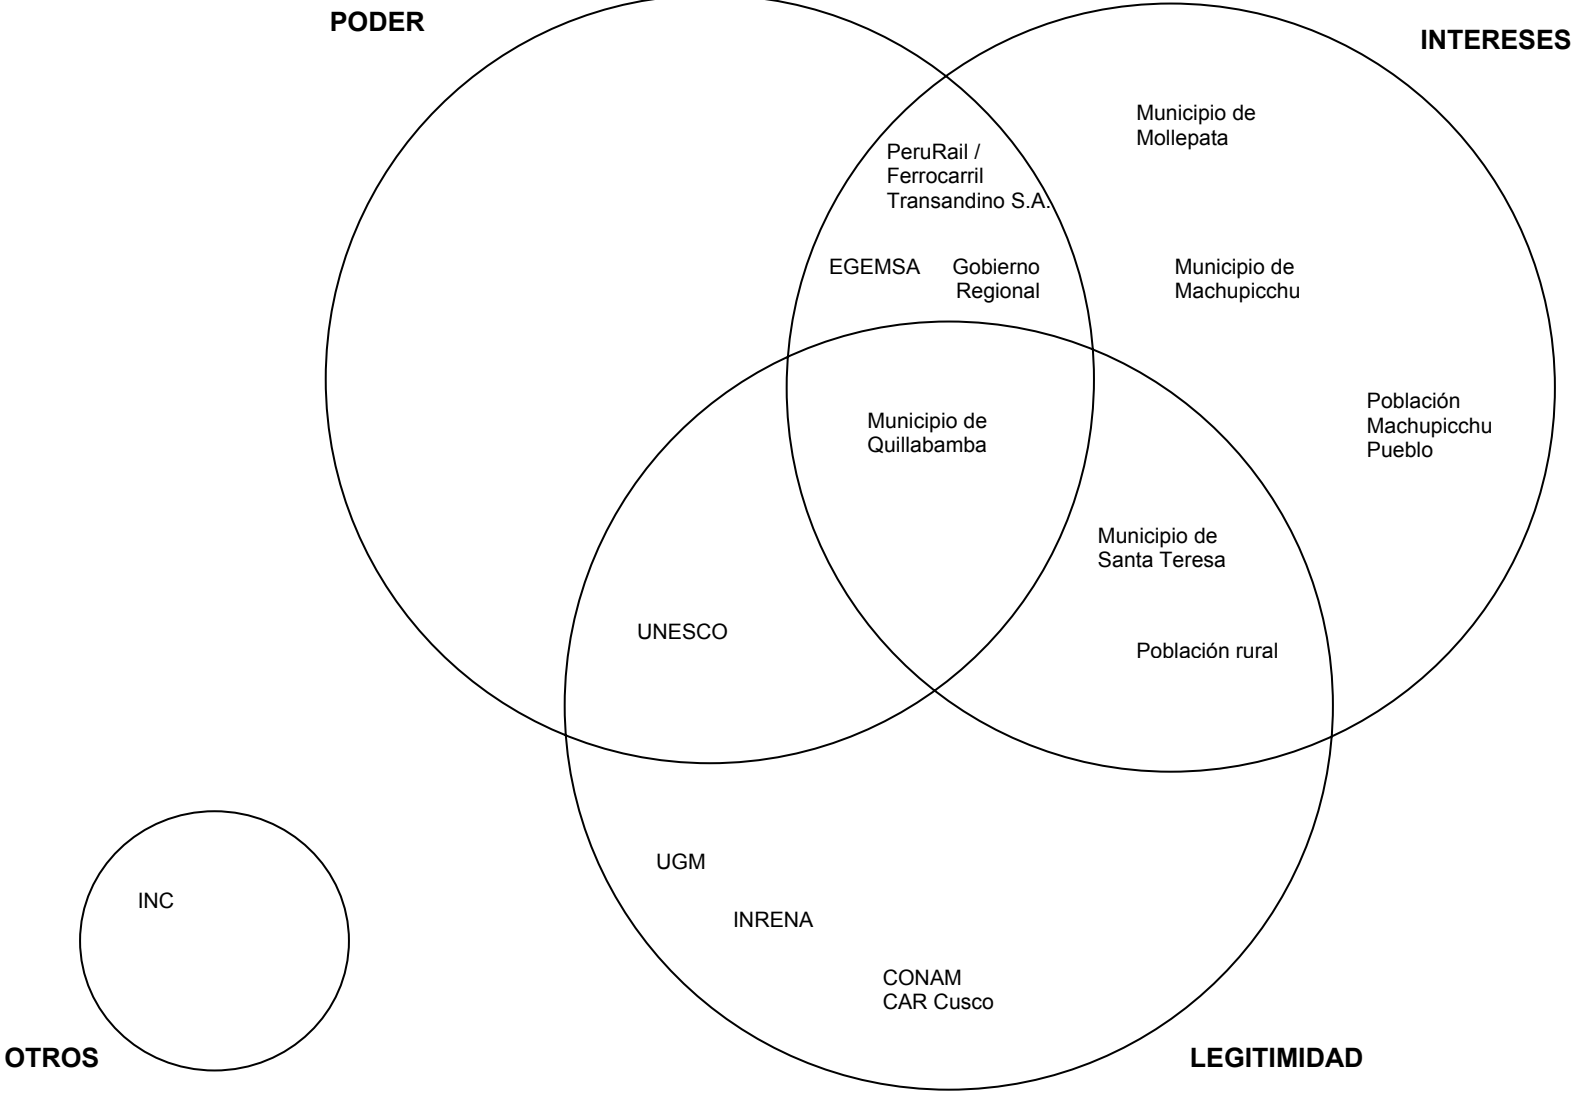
PODER

INTERESES

Municipio de Mollepata

PeruRail / Ferrocarril Transandino S.A.

EGEMSA

Gobierno Regional

Municipio de Machupicchu

Población Machupicchu Pueblo

Municipio de Quillabamba

Municipio de Santa Teresa

UNESCO

Población rural

UGM

INC

INRENA

CONAM
CAR Cusco

OTROS

LEGITIMIDAD